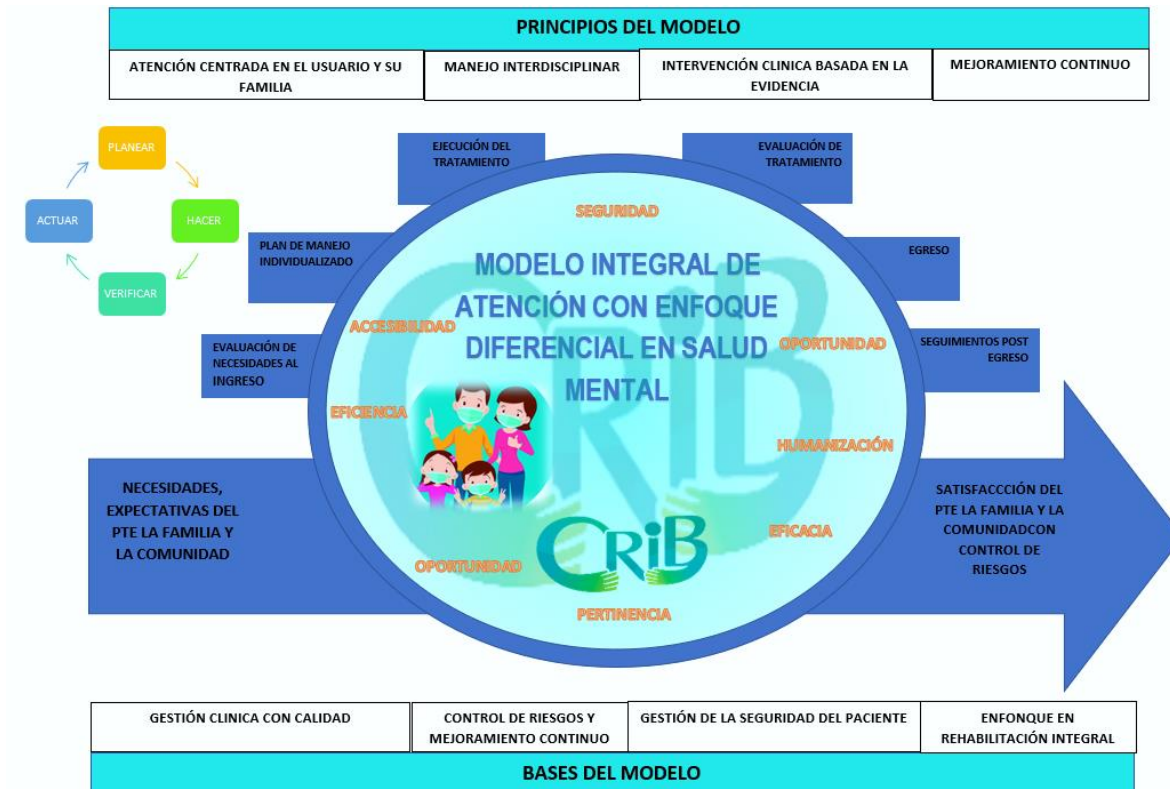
PRINCIPIOS DEL MODELO

| ATENCIÓN CENTRADA EN EL USUARIO Y SU FAMILIA | MANEJO INTERDISCIPLINAR | INTERVENCIÓN CLINICA BASADA EN LA EVIDENCIA | MEJORAMIENTO CONTINUO |
|---|---|---|---|

PLANEAR
HACER
VERIFICAR
ACTUAR

EJECUCIÓN DEL TRATAMIENTO

EVALUACIÓN DE TRATAMIENTO

PLAN DE MANEJO INDIVIDUALIZADO

EGRESO

EVALUACIÓN DE NECESIDADES AL INGRESO

SEGUIMIENTOS POST EGRESO

SEGURIDAD

MODELO INTEGRAL DE ATENCIÓN CON ENFOQUE DIFERENCIAL EN SALUD MENTAL

ACCESIBILIDAD

OPORTUNIDAD

EFICIENCIA

HUMANIZACIÓN

EFICACIA

OPORTUNIDAD

PERTINENCIA

CRIB

NECESIDADES, EXPECTATIVAS DEL PTE LA FAMILIA Y LA COMUNIDAD

SATISFACCCIÓN DEL PTE LA FAMILIA Y LA COMUNIDADCON CONTROL DE RIESGOS

| GESTIÓN CLINICA CON CALIDAD | CONTROL DE RIESGOS Y MEJORAMIENTO CONTINUO | GESTIÓN DE LA SEGURIDAD DEL PACIENTE | ENFONQUE EN REHABILITACIÓN INTEGRAL |
|---|---|---|---|

BASES DEL MODELO